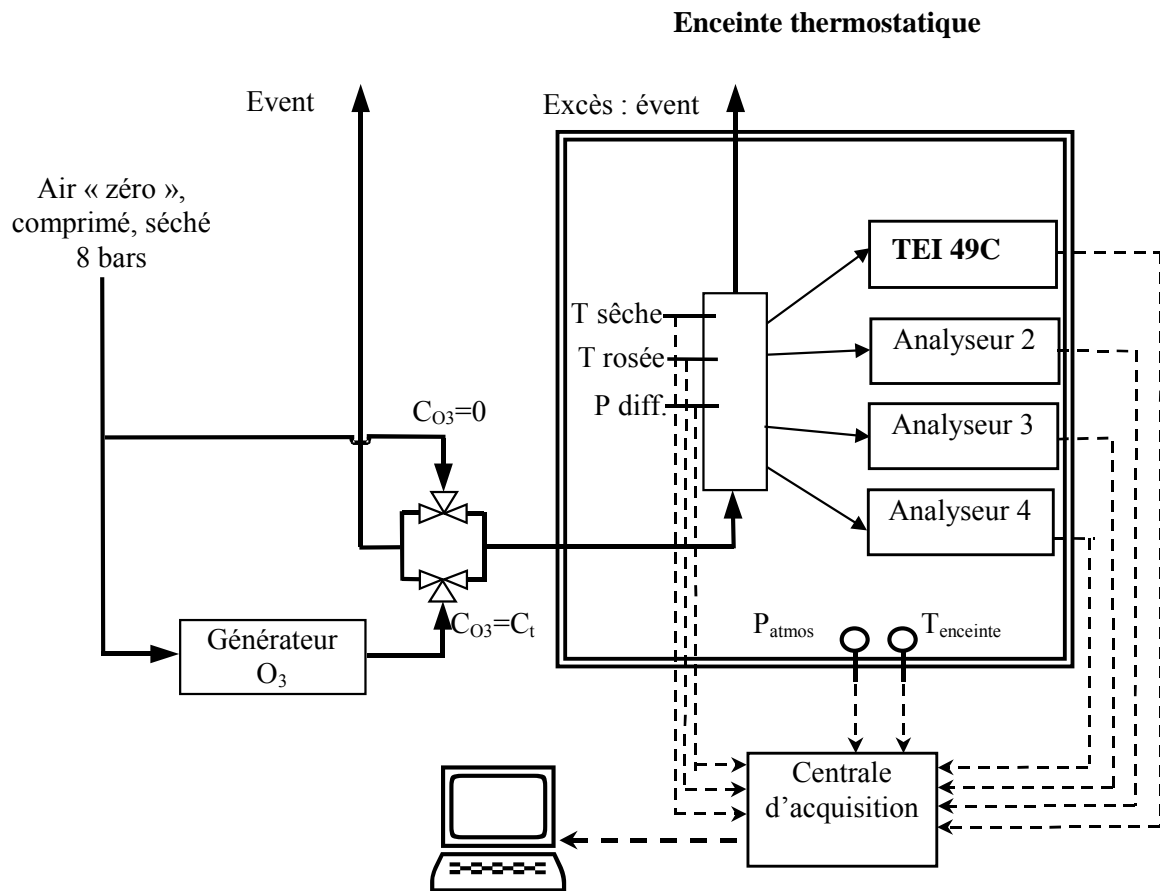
Enceinte thermostatique

Event

Excès : évent

Air « zéro », comprimé, séché 8 bars

TEI 49C

T sêche

T rosée

P diff.

Analyseur 2

Analyseur 3

Analyseur 4

$C_{O3}=0$

$C_{O3}=C_t$

Générateur $O_3$

$P_{atmos}$

$T_{enceinte}$

Centrale d'acquisition